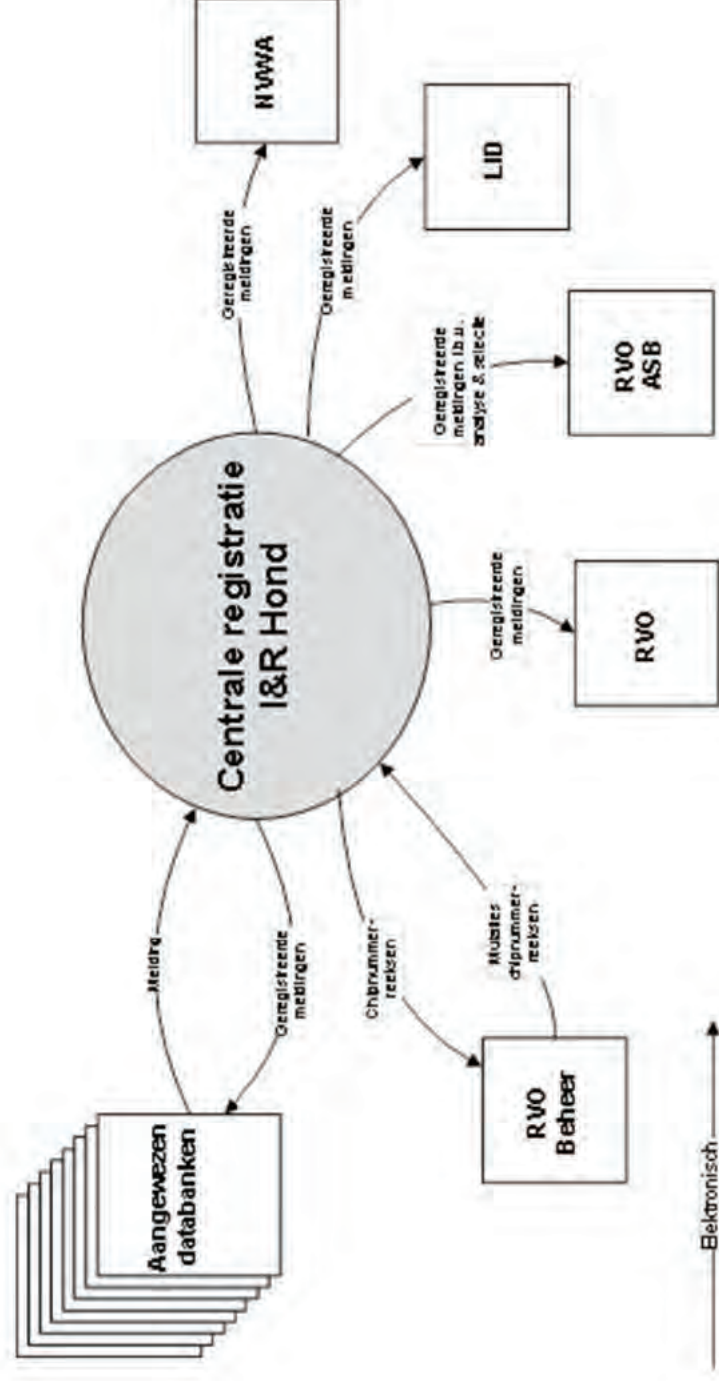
Centrale registratie I&R Hond

Aangewezen databanken

Melding

Geregistreerde meldingen

Chipnummerreeksen

Mutaties chipnummerreeksen

RVO Beheer

Geregistreerde meldingen

RVO

Geregistreerde meldingen t.b.v. analyse & selectie

RVO ASB

Geregistreerde meldingen

LID

Geregistreerde meldingen

NVWA

Elektronisch